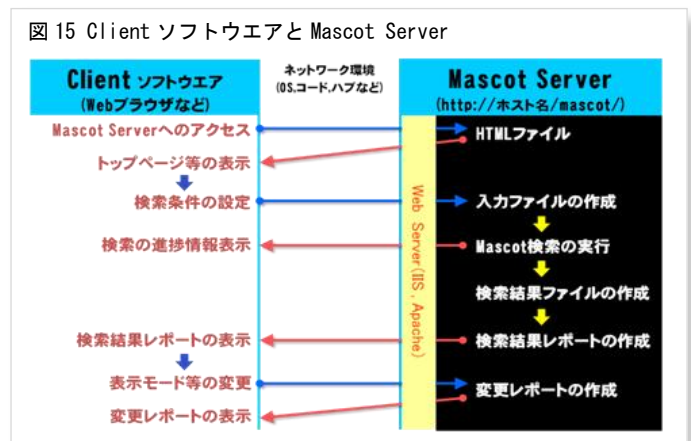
図 15 Client ソフトウエアと Mascot Server

Client ソフトウエア
(Webブラウザなど)

ネットワーク環境
(OS,コード,ハブなど)

Mascot Server
(http://ホスト名/mascot/)

Mascot Serverへのアクセス

トップページ等の表示

検索条件の設定

検索の進捗情報表示

検索結果レポートの表示

表示モード等の変更

変更レポートの表示

Web Server (IIS, Apache)

HTMLファイル

入力ファイルの作成

Mascot検索の実行

検索結果ファイルの作成

検索結果レポートの作成

変更レポートの作成